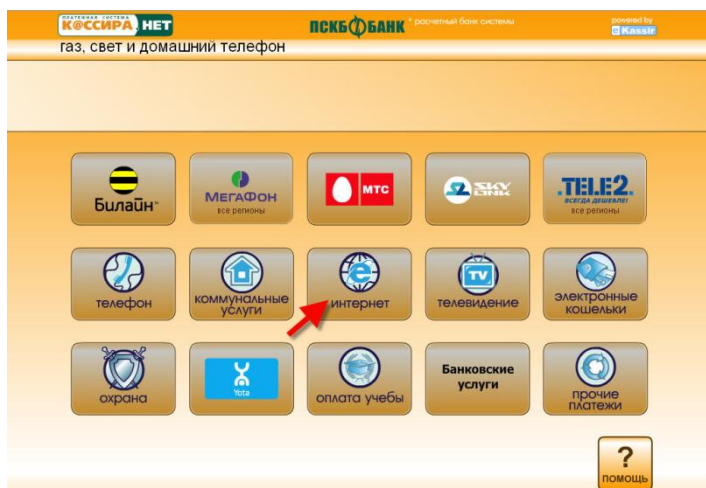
ПЛАТЕЖНАЯ СИСТЕМА КАССИРА НЕТ

ПСКБ БАНК * расчетный банк системы

powered by e-Kassir

газ, свет и домашний телефон

Билайн

МегаФон
все регионы

МТС

SKY LINK

TELE2
ВСЕГДА ДЕШЕВЛЕ!
все регионы

телефон

коммунальные услуги

интернет

телевидение

электронные кошельки

охрана

Yota

оплата учебы

Банковские услуги

прочие платежи

?
помощь